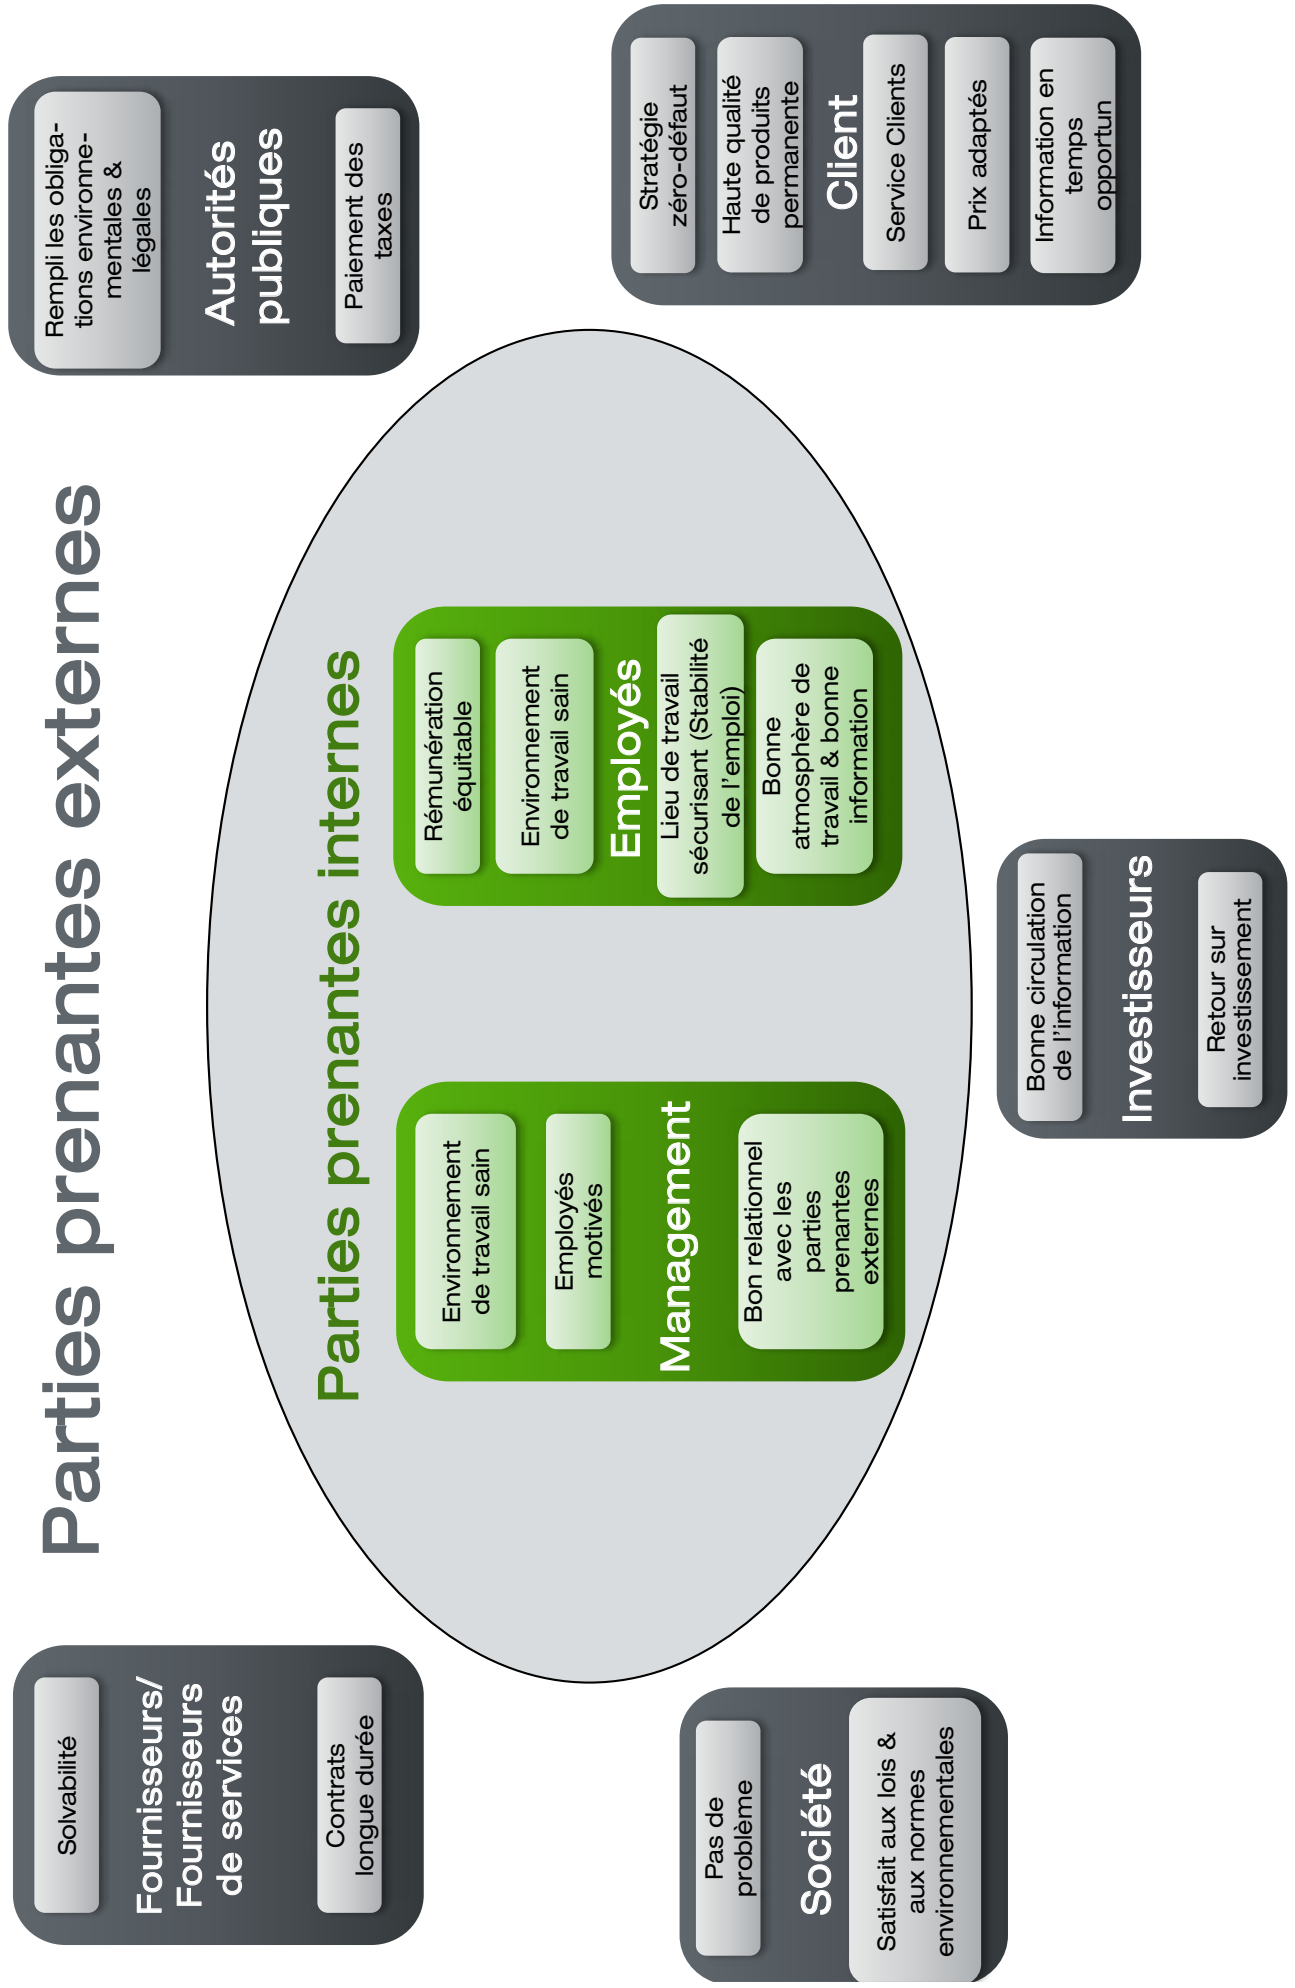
Parties prenantes externes

Autorités publiques

Rempli les obligations environnementales & légales

Paiement des taxes

Client

Stratégie zéro-défaut

Haute qualité de produits permanente

Service Clients

Prix adaptés

Information en temps opportun

Parties prenantes internes

Employés

Rémunération équitable

Environnement de travail sain

Lieu de travail sécurisant (Stabilité de l'emploi)

Bonne atmosphère de travail & bonne information

Management

Environnement de travail sain

Employés motivés

Bon relationnel avec les parties prenantes externes

Investisseurs

Bonne circulation de l'information

Retour sur investissement

Fournisseurs/ Fournisseurs de services

Solvabilité

Contrats longue durée

Société

Pas de problème

Satisfait aux lois & aux normes environnementales